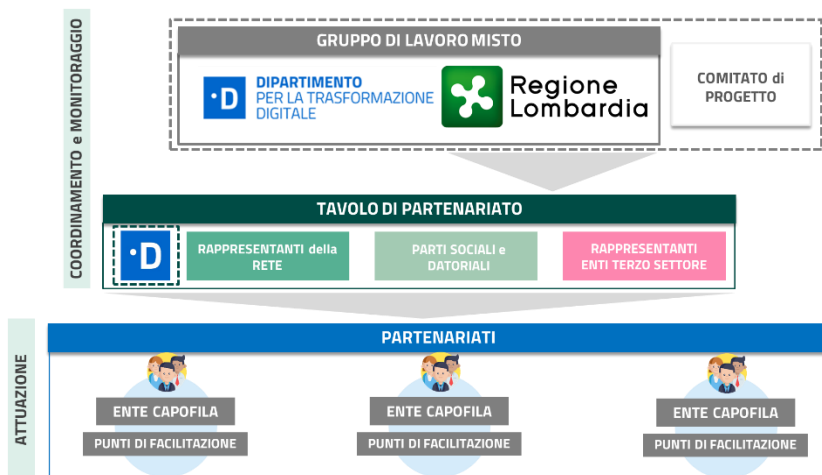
COORDINAMENTO e MONITORAGGIO

GRUPPO DI LAVORO MISTO

·D DIPARTIMENTO PER LA TRASFORMAZIONE DIGITALE

Regione Lombardia

COMITATO di PROGETTO

TAVOLO DI PARTENARIATO

·D

RAPPRESENTANTI della RETE

PARTI SOCIALI e DATORIALI

RAPPRESENTANTI ENTI TERZO SETTORE

ATTUAZIONE

PARTENARIATI

ENTE CAPOFILA

PUNTI DI FACILITAZIONE

ENTE CAPOFILA

PUNTI DI FACILITAZIONE

ENTE CAPOFILA

PUNTI DI FACILITAZIONE